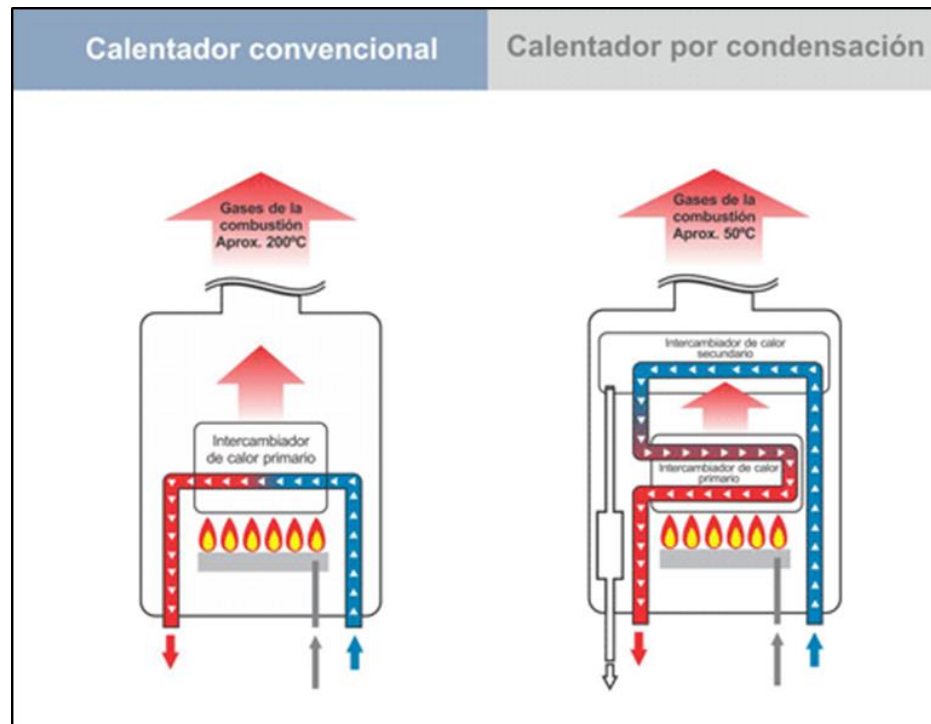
Calentador convencional

Calentador por condensación

Gases de la combustión Aprox. 200ºC

Intercambiador de calor primario

Gases de la combustión Aprox. 50ºC

Intercambiador de calor secundario

Intercambiador de calor primario